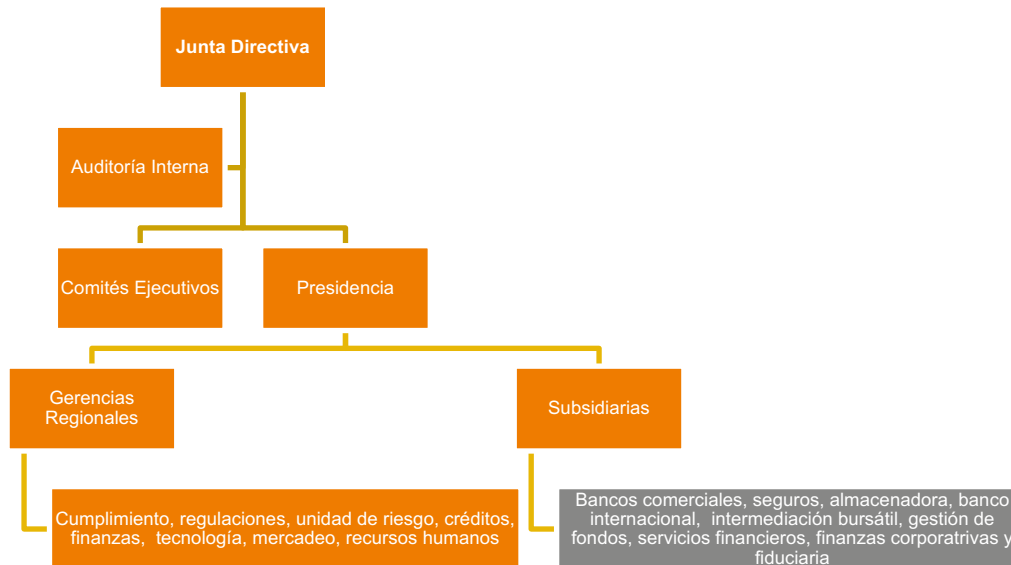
Junta Directiva

Auditoría Interna

Comités Ejecutivos

Presidencia

Gerencias Regionales

Subsidiarias

Cumplimiento, regulaciones, unidad de riesgo, créditos, finanzas, tecnología, mercadeo, recursos humanos

Bancos comerciales, seguros, almacenadora, banco internacional, intermediación bursátil, gestión de fondos, servicios financieros, finanzas corporatrivas y fiduciaria